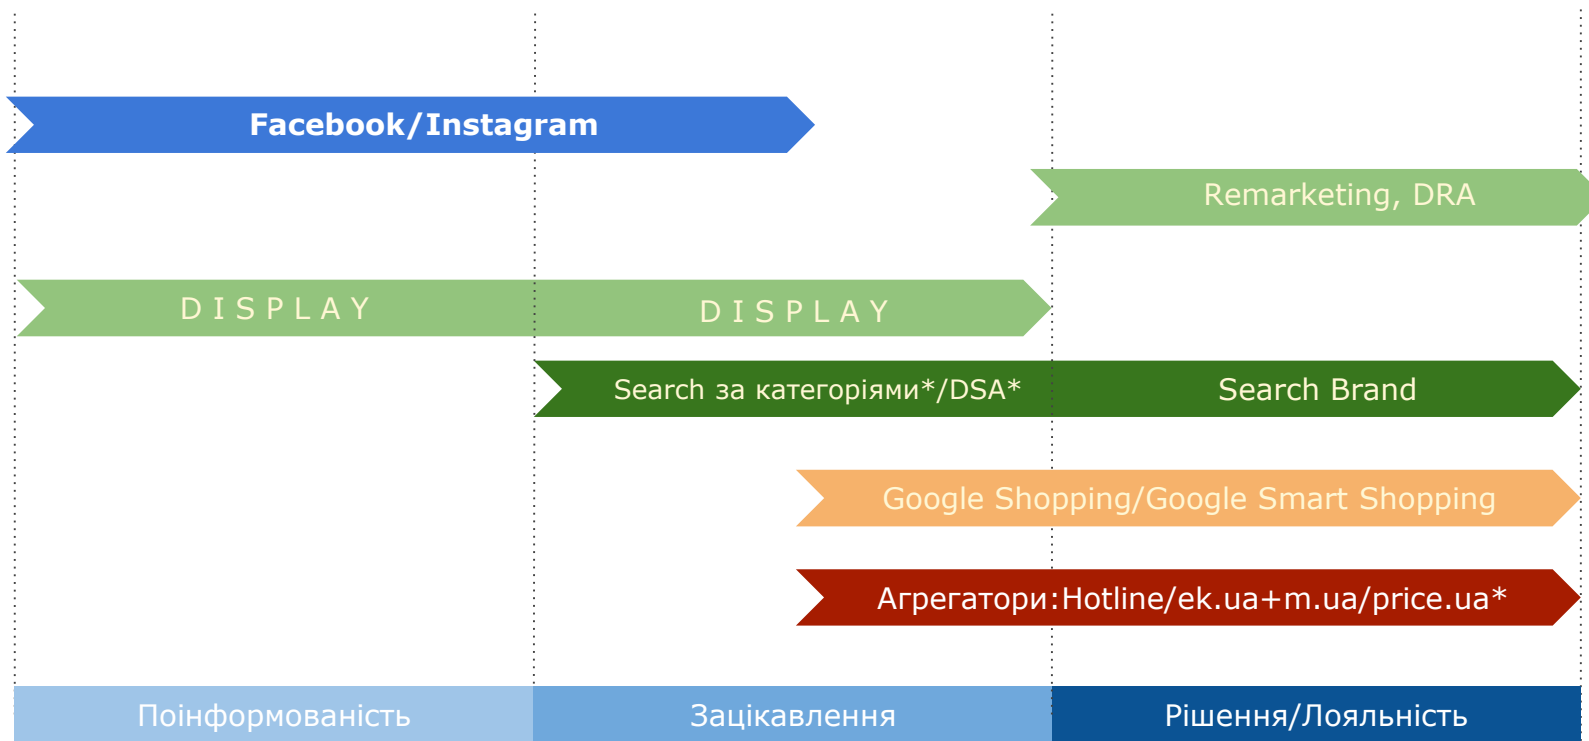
Facebook/Instagram

Remarketing, DRA

DISPLAY

DISPLAY

Search за категоріями*/DSA*

Search Brand

Google Shopping/Google Smart Shopping

Агрегатори:Hotline/ek.ua+m.ua/price.ua*

Поінформованість

Зацікавлення

Рішення/Лояльність